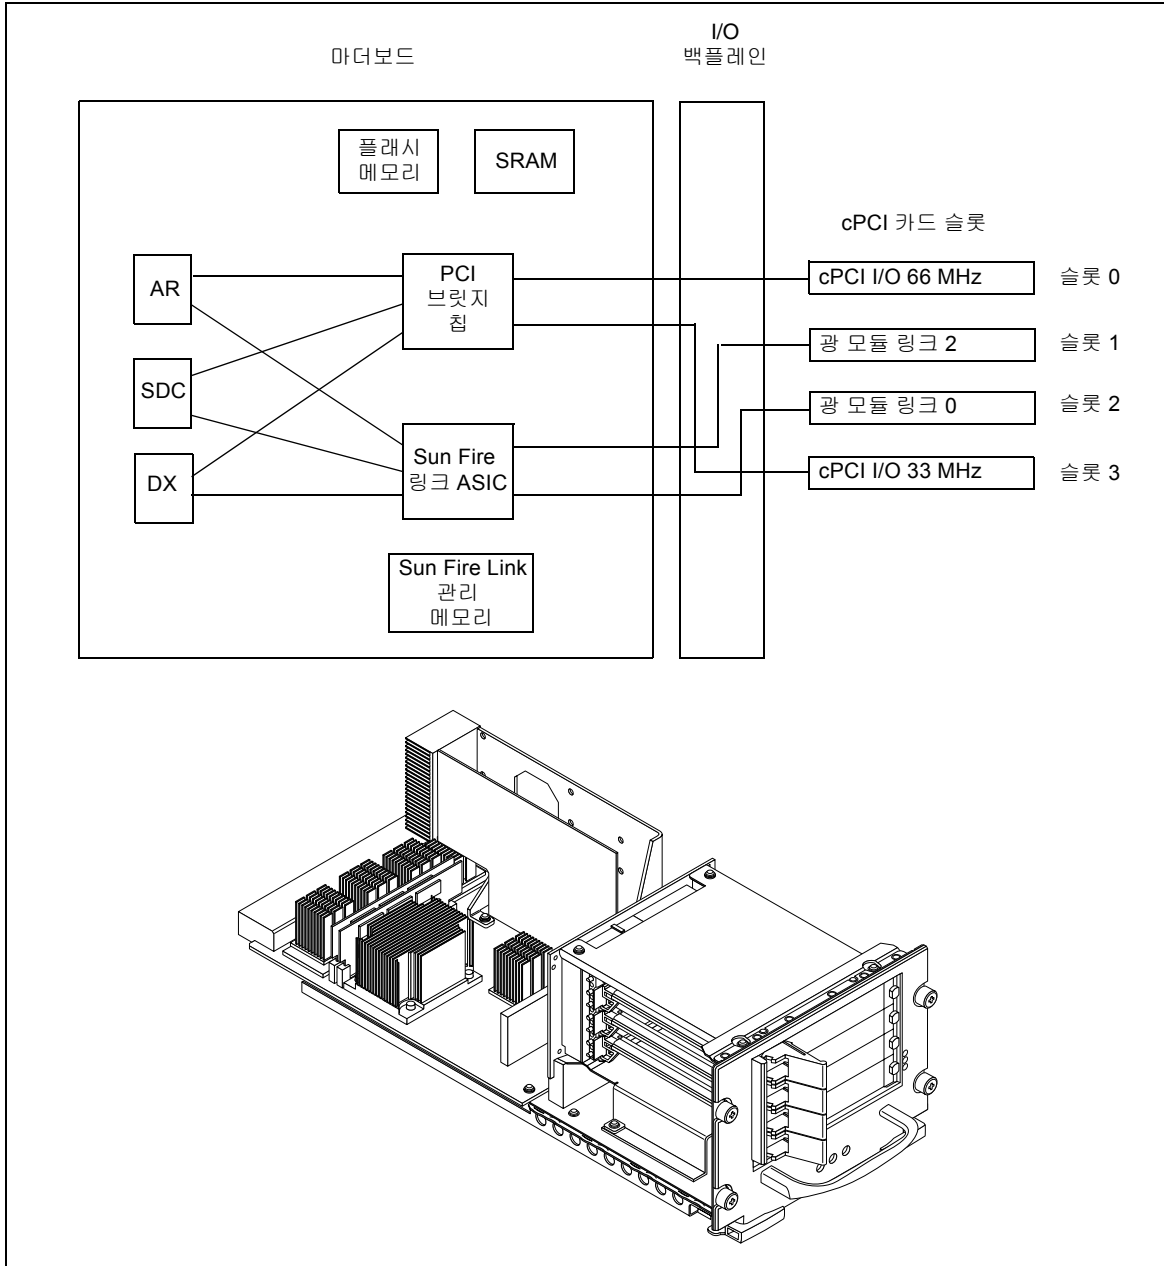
마더보드

I/O
백플레인

플래시
메모리

SRAM

cPCI 카드 슬롯

AR

PCI
브릿지
칩

cPCI I/O 66 MHz

슬롯 0

광 모듈 링크 2

슬롯 1

SDC

광 모듈 링크 0

슬롯 2

Sun Fire
링크 ASIC

DX

cPCI I/O 33 MHz

슬롯 3

Sun Fire Link
관리
메모리